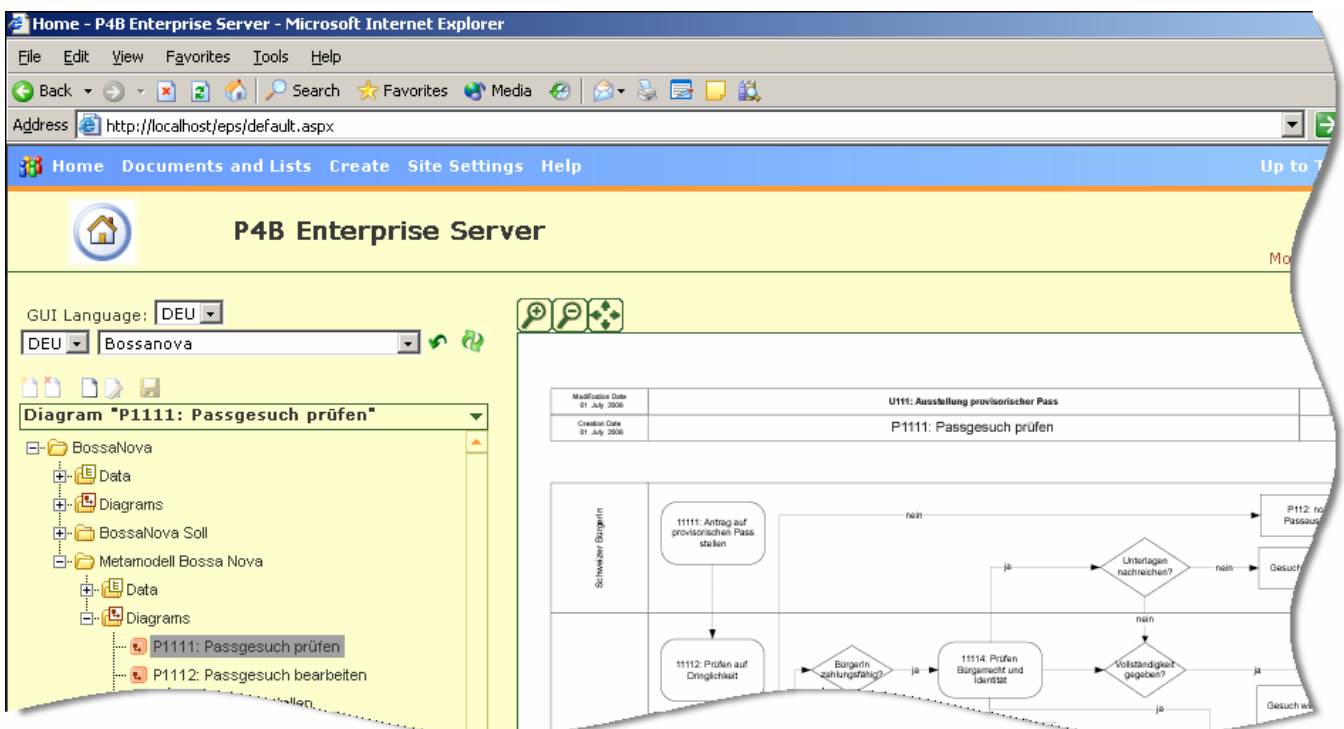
Home - P4B Enterprise Server - Microsoft Internet Explorer

File Edit View Favorites Tools Help

Back Search Favorites Media

Address http://localhost/eps/default.aspx

Home Documents and Lists Create Site Settings Help Up to T

P4B Enterprise Server

Mo

GUI Language: DEU

DEU Bossanova

Diagram "P1111: Passgesuch prüfen"

BossaNova
Data
Diagrams
BossaNova Soll
Metamodell Bossa Nova
Data
Diagrams
P1111: Passgesuch prüfen
P1112: Passgesuch bearbeiten
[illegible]

| Modification Date 01 July 2008 | U111: Ausstellung provisorischer Pass |
|---|---|
| Creation Date 01 July 2008 | P1111: Passgesuch prüfen |

Schweizer BürgerIn

11111: Antrag auf provisorischen Pass stellen

nein

P112: no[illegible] Passaus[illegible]

ja

Unterlagen nachreichen?

nein

Gesuch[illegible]

nein

11112: Prüfen auf Dringlichkeit

BürgerIn zahlungsfähig?

ja

11114: Prüfen Bürgerrecht und Identität

Vollständigkeit gegeben?

ja

ja

Gesuch w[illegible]